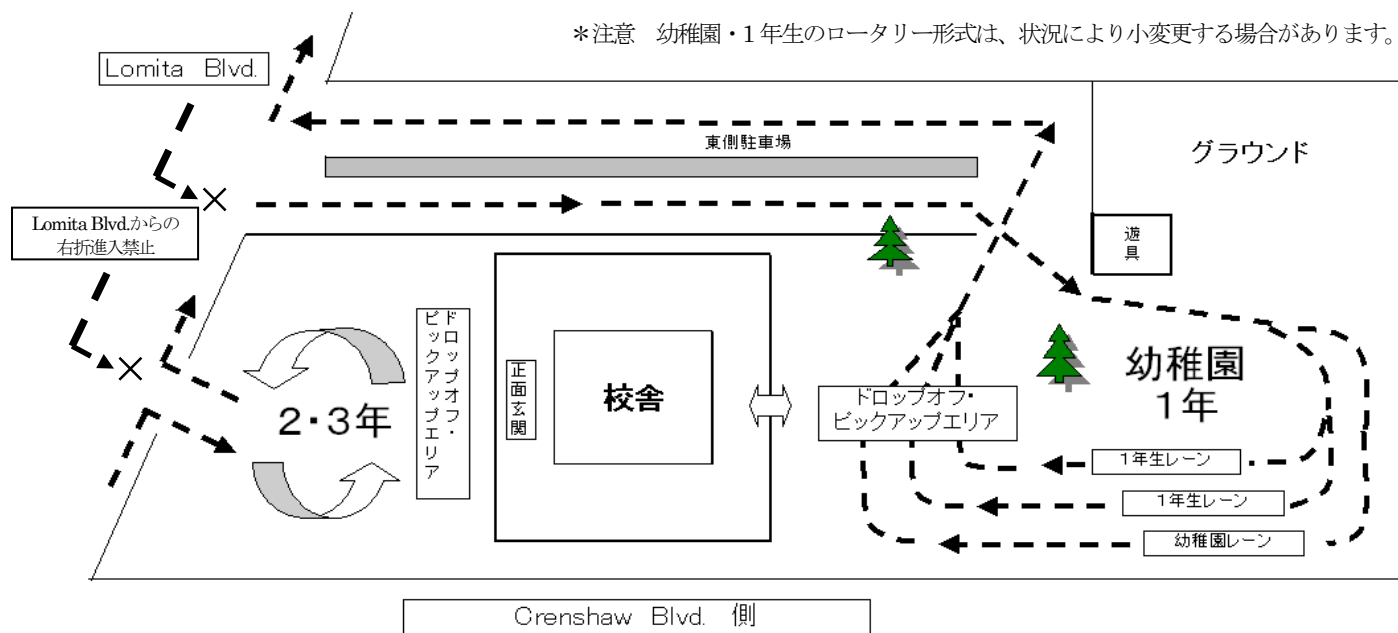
＊注意　幼稚園・1年生のロータリー形式は、状況により小変更する場合があります。

Lomita Blvd.

東側駐車場

グラウンド

Lomita Blvd.からの右折進入禁止

遊具

ドロップオフ・ピックアップエリア

正面玄関

校舎

2・3年

ドロップオフ・ピックアップエリア

幼稚園
1年

1年生レーン

1年生レーン

幼稚園レーン

Crenshaw Blvd. 側